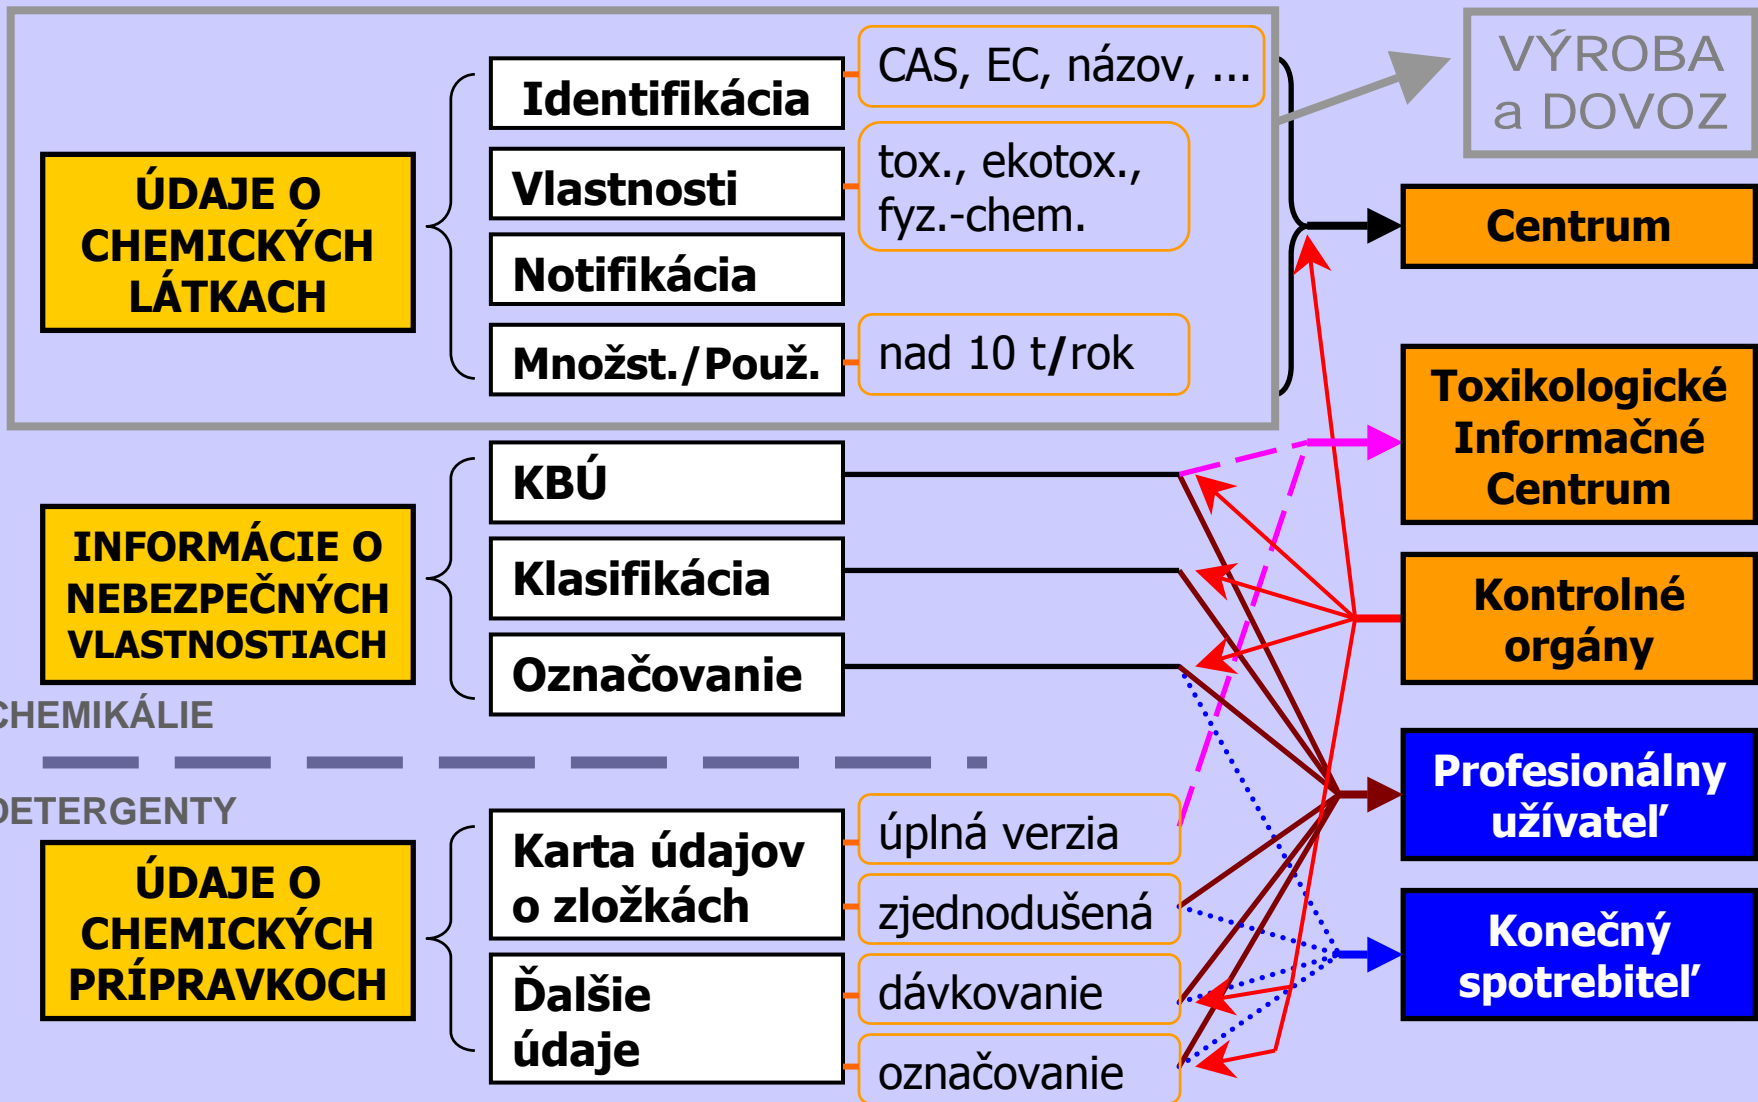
ÚDAJE O CHEMICKÝCH LÁTKACH

Identifikácia
CAS, EC, názov, ...

Vlastnosti
tox., ekotox., fyz.-chem.

Notifikácia

Množst./Použ.
nad 10 t/rok

VÝROBA a DOVOZ

Centrum

INFORMÁCIE O NEBEZPEČNÝCH VLASTNOSTIACH

KBÚ
Klasifikácia
Označovanie

Toxikologické Informačné Centrum

Kontrolné orgány

CHEMIKÁLIE

DETERGENTY

ÚDAJE O CHEMICKÝCH PRÍPRAVKOCH

Karta údajov o zložkách
úplná verzia
zjednodušená

Ďalšie údaje
dávkovanie
označovanie

Profesionálny užívateľ

Konečný spotrebiteľ